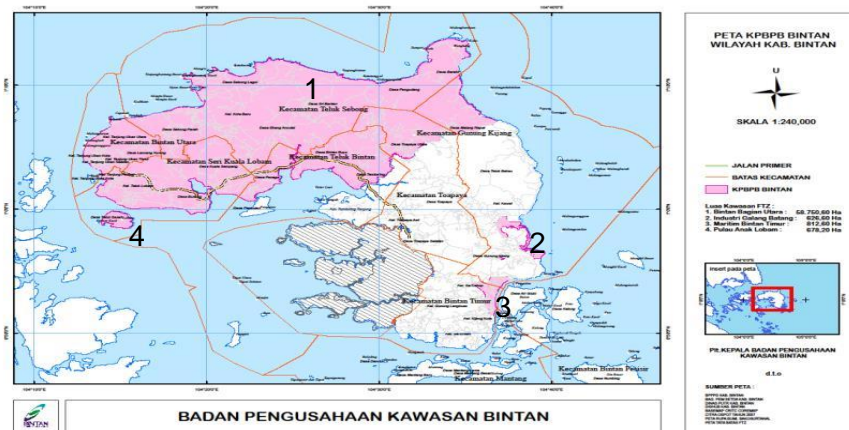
PETA KPBPB BINTAN
WILAYAH KAB. BINTAN

U

SKALA 1:240,000

JALAN PRIMER
BATAS KECAMATAN
KPBPB BINTAN

Luas Kawasan FTZ :
1. Bintan Bagian Utara : 58.750,60 Ha
2. Industri Galang Batang : 626,60 Ha
3. Maritim Bintan Timur : 812,60 Ha
4. Pulau Anak Lobam : 678,20 Ha

Insert pada peta

Plt. KEPALA BADAN PENGUSAHAAN KAWASAN BINTAN

d.t.o

SUMBER PETA :

1
Kecamatan Teluk Sebong
Kecamatan Gunung Kijang
Kecamatan Bintan Utara
Kecamatan Seri Kuala Lobam
Kecamatan Teluk Bintan
Kecamatan Toapaya
2
4
3
Kecamatan Bintan Timur
Kecamatan Mantang
Kecamatan Bintan Pesisir

BINTAN
BADAN PENGUSAHAAN KAWASAN BINTAN